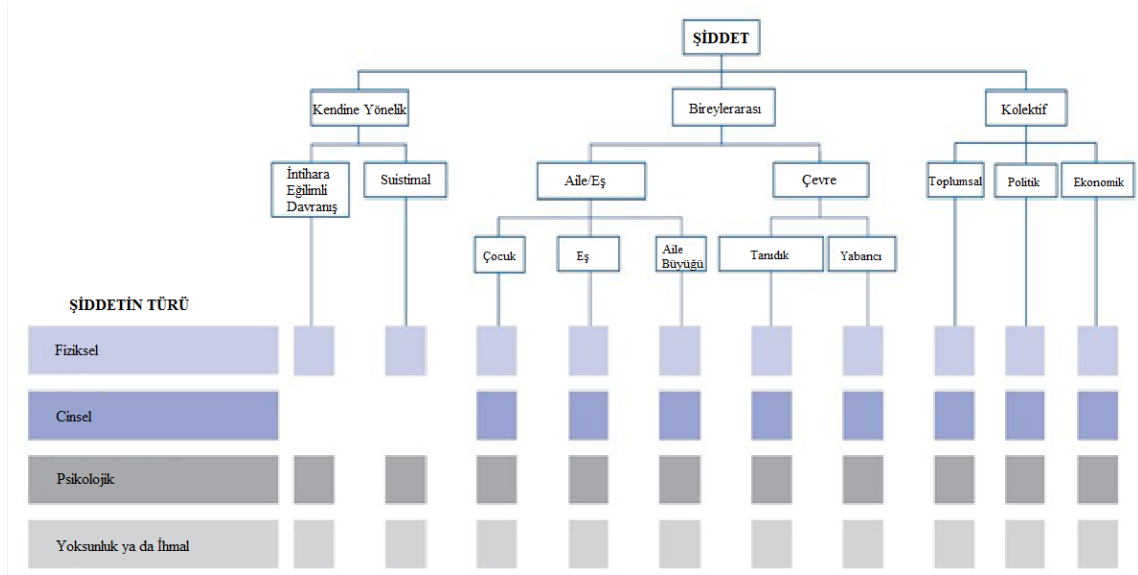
ŞİDDET

Kendine Yönelik

Bireylerarası

Kolektif

İntihara Eğilimli Davranış

Suistimal

Aile/Eş

Çevre

Toplumsal

Politik

Ekonomik

Çocuk

Eş

Aile Büyüğü

Tanıdık

Yabancı

ŞİDDETİN TÜRÜ

Fiziksel

Cinsel

Psikolojik

Yoksunluk ya da İhmal